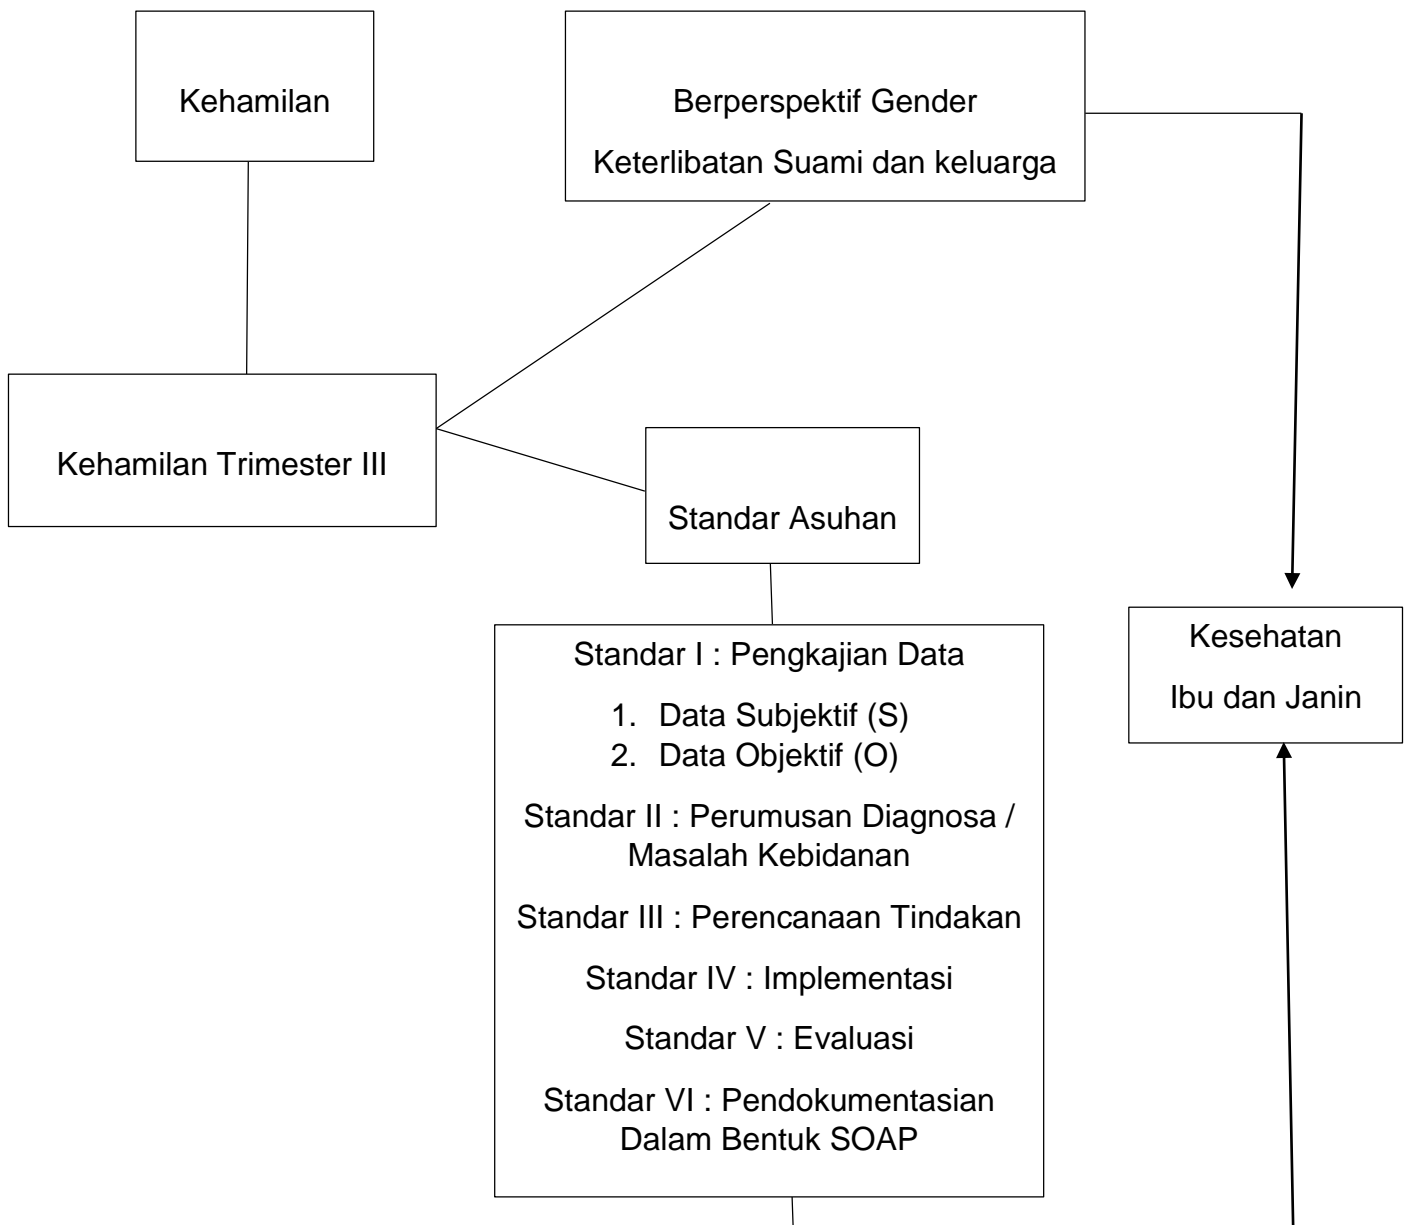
Kehamilan

Berperspektif Gender

Keterlibatan Suami dan keluarga

Kehamilan Trimester III

Standar Asuhan

Kesehatan

Ibu dan Janin

Standar I : Pengkajian Data

1. Data Subjektif (S)
2. Data Objektif (O)

Standar II : Perumusan Diagnosa / Masalah Kebidanan

Standar III : Perencanaan Tindakan

Standar IV : Implementasi

Standar V : Evaluasi

Standar VI : Pendokumentasian Dalam Bentuk SOAP